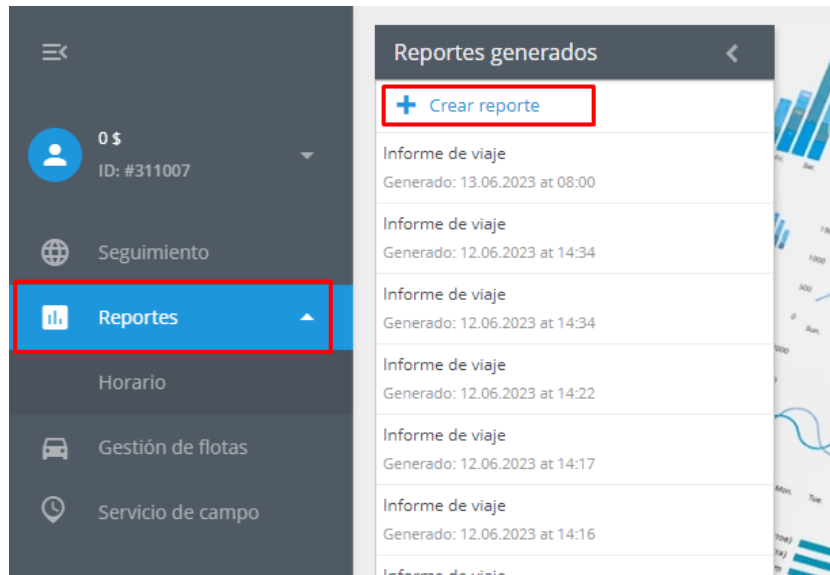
0 $
ID: #311007

Seguimiento

Reportes

Horario

Gestión de flotas

Servicio de campo

Reportes generados

+ Crear reporte

Informe de viaje
Generado: 13.06.2023 at 08:00

Informe de viaje
Generado: 12.06.2023 at 14:34

Informe de viaje
Generado: 12.06.2023 at 14:34

Informe de viaje
Generado: 12.06.2023 at 14:22

Informe de viaje
Generado: 12.06.2023 at 14:17

Informe de viaje
Generado: 12.06.2023 at 14:16

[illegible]